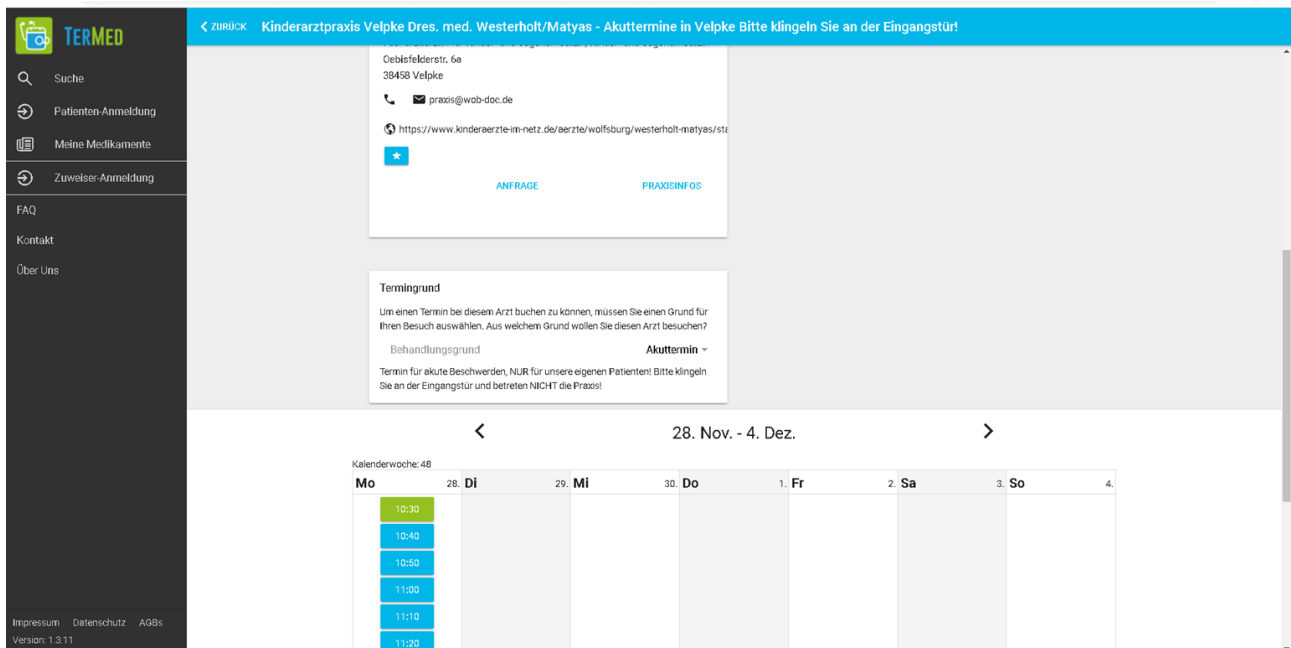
TERMED

Suche

Patienten-Anmeldung

Meine Medikamente

Zuweiser-Anmeldung

FAQ

Kontakt

Über Uns

Impressum Datenschutz AGBs

Version: 1.3.11

ZURÜCK Kinderarztpraxis Velpke Dres. med. Westerholt/Matyas - Akuttermine in Velpke Bitte klingeln Sie an der Eingangstür!

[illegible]

Oebisfelderstr. 6a
38458 Velpke

praxis@wob-doc.de

https://www.kinderaerzte-im-netz.de/aerzte/wolfsburg/westerholt-matyas/sta

ANFRAGE PRAXISINFOS

Termingrund

Um einen Termin bei diesem Arzt buchen zu können, müssen Sie einen Grund für Ihren Besuch auswählen. Aus welchem Grund wollen Sie diesen Arzt besuchen?

Behandlungsgrund Akuttermin

Termin für akute Beschwerden, NUR für unsere eigenen Patienten! Bitte klingeln Sie an der Eingangstür und betreten NICHT die Praxis!

28. Nov. - 4. Dez.

Kalenderwoche: 48

| Mo 28. | Di 29. | Mi 30. | Do 1. | Fr 2. | Sa 3. | So 4. |
|---|---|---|---|---|---|---|
| 10:30 | | | | | | |
| 10:40 | | | | | | |
| 10:50 | | | | | | |
| 11:00 | | | | | | |
| 11:10 | | | | | | |
| 11:20 | | | | | | |